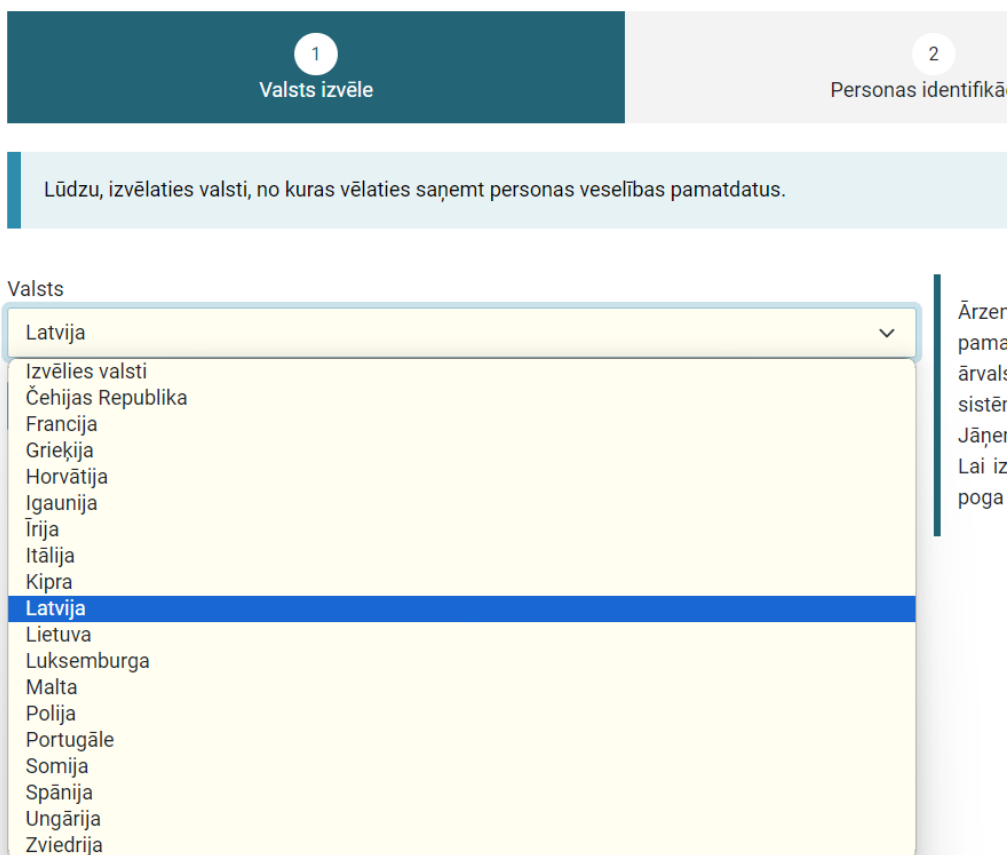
1
Valsts izvēle

2
Personas identifikā

Lūdzu, izvēlaties valsti, no kuras vēlaties saņemt personas veselības pamatdatus.

Valsts

Latvija

Izvēlies valsti
Čehijas Republika
Francija
Grieķija
Horvātija
Igaunija
Īrija
Itālija
Kipra
Latvija
Lietuva
Luksemburga
Malta
Polija
Portugāle
Somija
Spānija
Ungārija
Zviedrija

Ārzen
pama
ārvals
sistē
Jāņe
Lai iz
poga